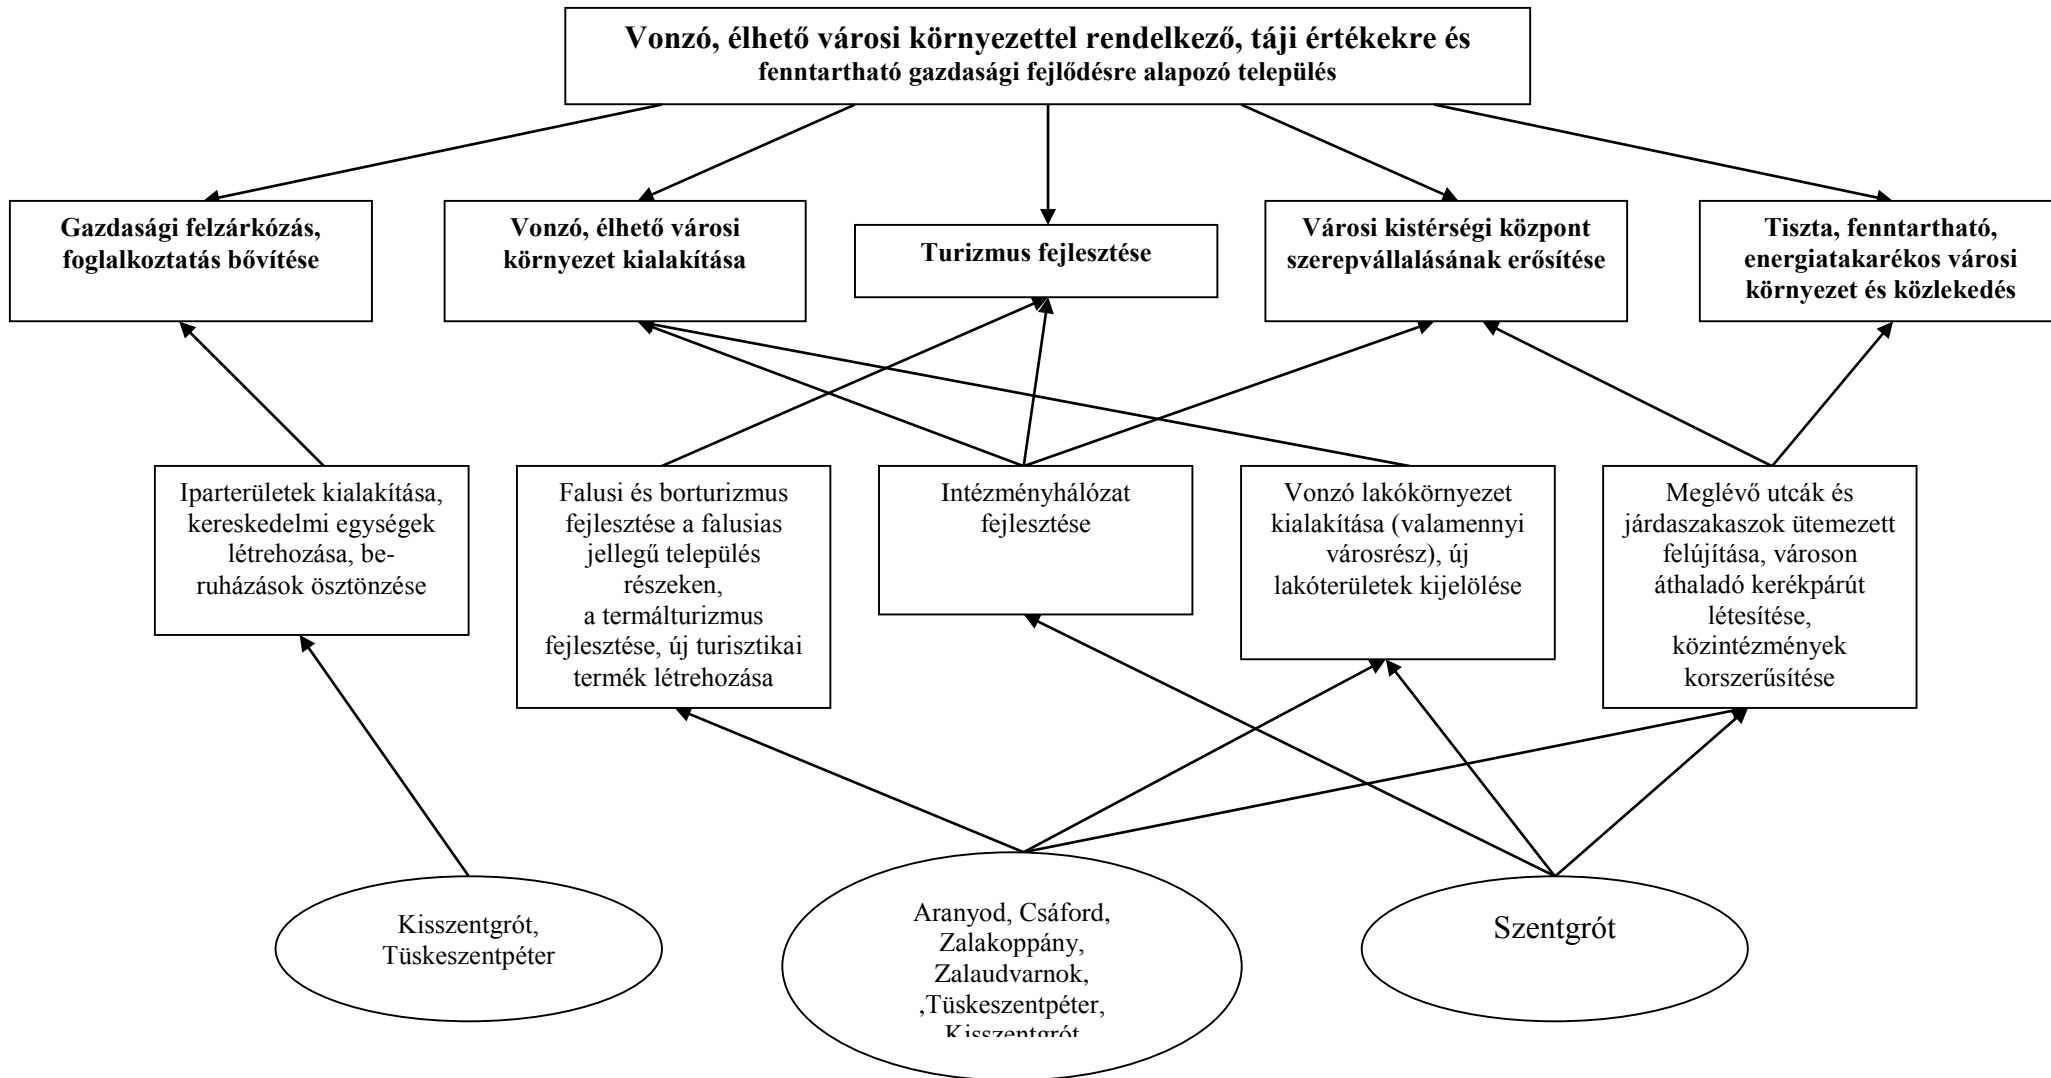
Vonzó, élhető városi környezettel rendelkező, táji értékekre és fenntartható gazdasági fejlődésre alapozó település

Gazdasági felzárkózás, foglalkoztatás bővítése

Vonzó, élhető városi környezet kialakítása

Turizmus fejlesztése

Városi kistérségi központ szerepvállalásának erősítése

Tiszta, fenntartható, energiatakarékos városi környezet és közlekedés

Iparterületek kialakítása, kereskedelmi egységek létrehozása, beruházások ösztönzése

Falusi és borturizmus fejlesztése a falusias jellegű település részeken, a termálturizmus fejlesztése, új turisztikai termék létrehozása

Intézményhálózat fejlesztése

Vonzó lakókörnyezet kialakítása (valamennyi városrész), új lakóterületek kijelölése

Meglévő utcák és járdaszakaszok ütemezett felújítása, városon áthaladó kerékpárút létesítése, közintézmények korszerűsítése

Kisszentgrót, Tüskeszentpéter

Aranyod, Csáford, Zalakoppány, Zalaudvarnok, ,Tüskeszentpéter, Kisszentgrót

Szentgrót